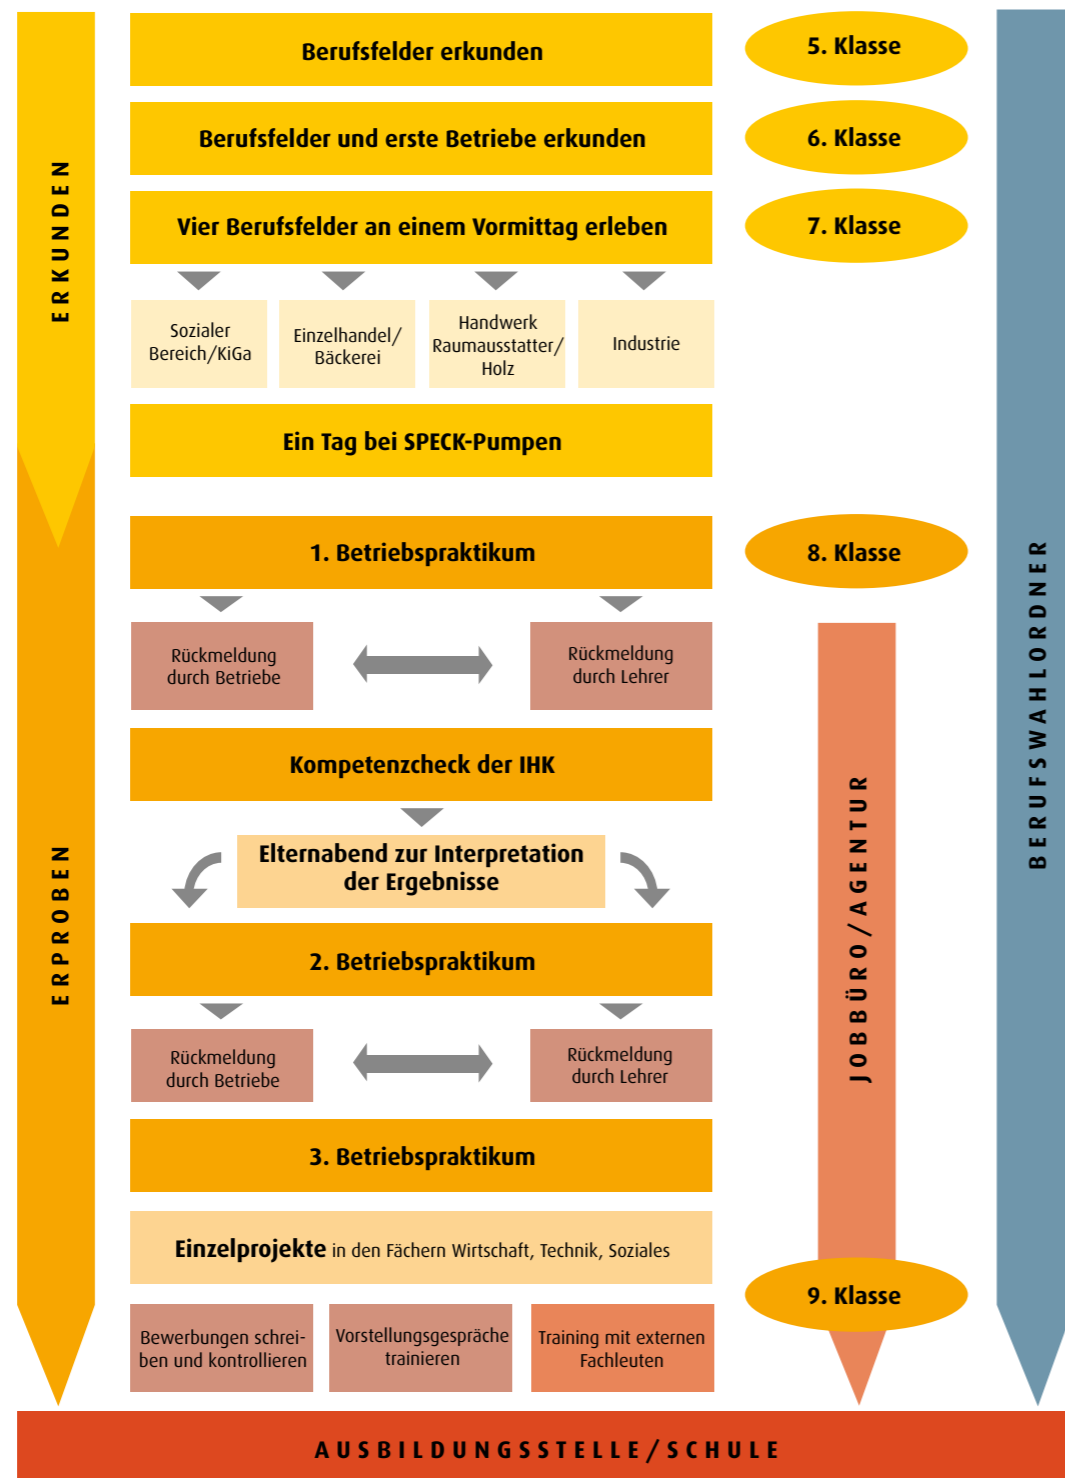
ERKUNDEN

Berufsfelder erkunden

5. Klasse

Berufsfelder und erste Betriebe erkunden

6. Klasse

Vier Berufsfelder an einem Vormittag erleben

7. Klasse

| Sozialer Bereich/KiGa | Einzelhandel/ Bäckerei | Handwerk Raumausstatter/ Holz | Industrie |
|---|---|---|---|

Ein Tag bei SPECK-Pumpen

ERPROBEN

1. Betriebspraktikum

8. Klasse

Rückmeldung durch Betriebe

Rückmeldung durch Lehrer

Kompetenzcheck der IHK

Elternabend zur Interpretation der Ergebnisse

2. Betriebspraktikum

Rückmeldung durch Betriebe

Rückmeldung durch Lehrer

3. Betriebspraktikum

Einzelprojekte in den Fächern Wirtschaft, Technik, Soziales

| Bewerbungen schreiben und kontrollieren | Vorstellungsgespräche trainieren | Training mit externen Fachleuten |
|---|---|---|

JOBBÜRO/AGENTUR

9. Klasse

BERUFSWAHLORDNER

AUSBILDUNGSSTELLE/SCHULE